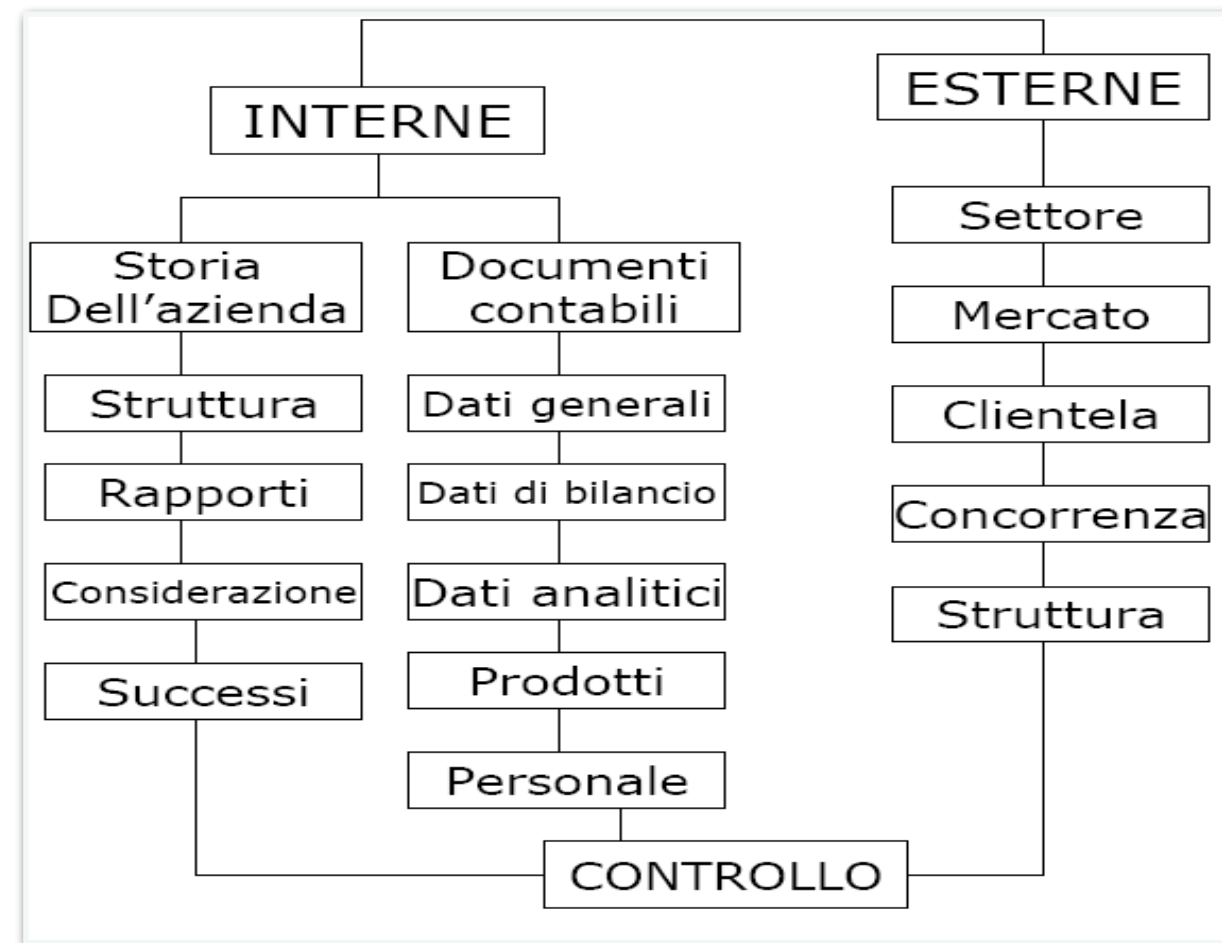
INTERNE

ESTERNE

Storia Dell’azienda

Struttura

Rapporti

Considerazione

Successi

Documenti contabili

Dati generali

Dati di bilancio

Dati analitici

Prodotti

Personale

Settore

Mercato

Clientela

Concorrenza

Struttura

CONTROLLO